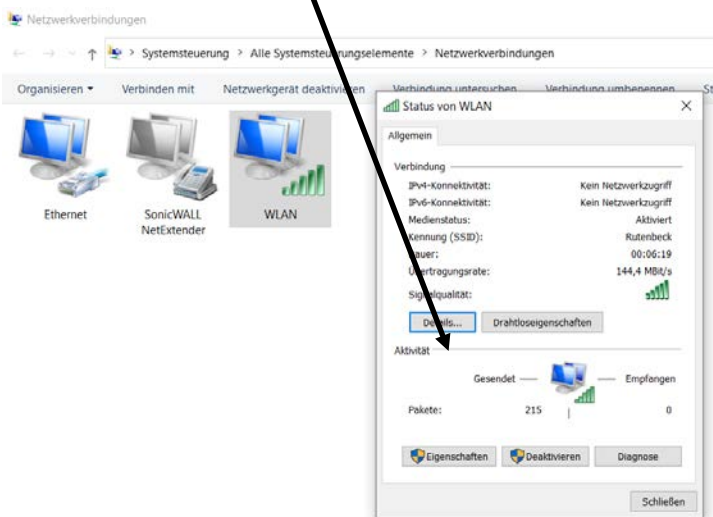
Netzwerkverbindungen

Systemsteuerung > Alle Systemsteuerungselemente > Netzwerkverbindungen

Organisieren ▾ Verbinden mit Netzwerkgerät deaktivieren Verbindung untersuchen Verbindung umbenennen

Ethernet

SonicWALL NetExtender

WLAN

Status von WLAN

Allgemein

Verbindung

IPv4-Konnektivität: Kein Netzwerkzugriff
IPv6-Konnektivität: Kein Netzwerkzugriff
Medienstatus: Aktiviert
Kennung (SSID): Rutenbeck
Dauer: 00:06:19
Übertragungsrate: 144,4 MBit/s
Signalqualität:

Details... Drahtloseigenschaften

Aktivität

Gesendet — — Empfangen

Pakete: 215 0

Eigenschaften Deaktivieren Diagnose

Schließen